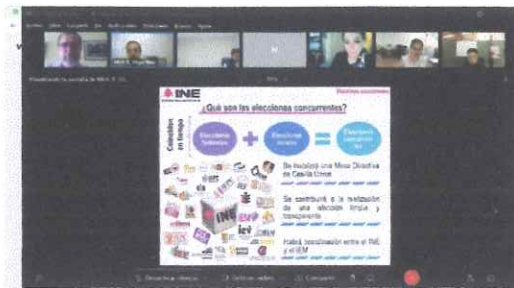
INE

¿Qué son las elecciones concurrentes?

Coinciden en tiempo

Elecciones federales + Elecciones locales = Elección concurrente

Se instalará una Mesa Directiva de Casilla Única

Se contribuirá a la realización de una elección limpia y transparente

Habrá coordinación entre el INE y el IEEM

INE

Detener vídeo

Compartir